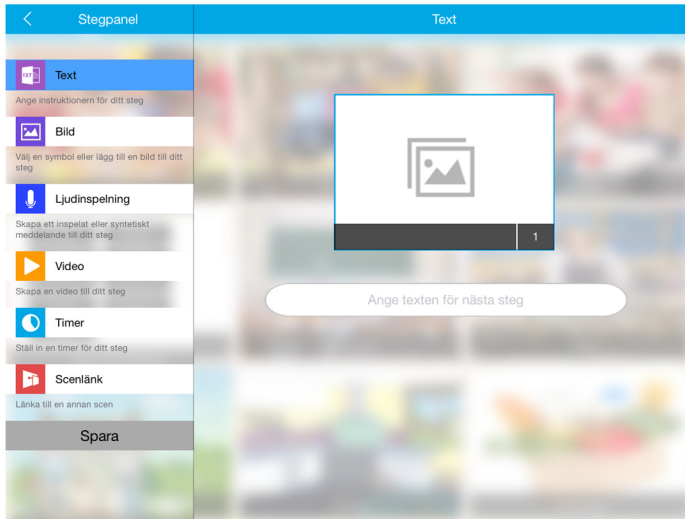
Stegpanel

Text

TXT

Text

Ange instruktionern för ditt steg

Bild

Välj en symbol eller lägg till en bild till ditt steg

Ljudinspelning

Skapa ett inspelat eller syntetiskt meddelande till ditt steg

Video

Skapa en video till ditt steg

Timer

Ställ in en timer för ditt steg

Scenlänk

Länka till en annan scen

Spara

1

Ange texten för nästa steg